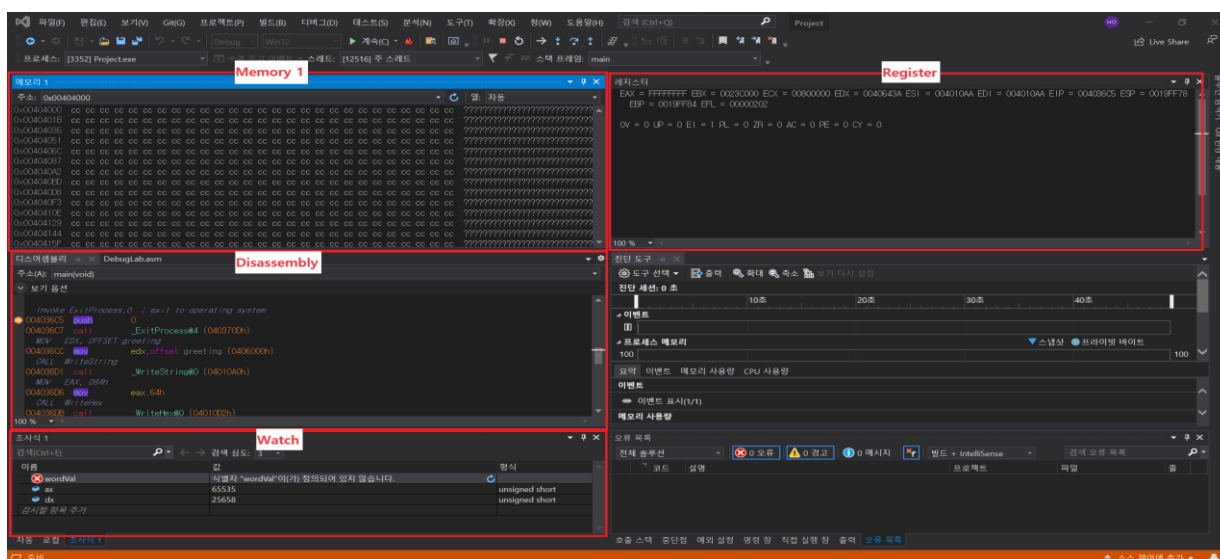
파일(F) 편집(E) 보기(V) Git(G) 프로젝트(P) 빌드(B) 디버그(D) 테스트(S) 분석(N) 도구(T) 확장(X) 창(W) 도움말(H) 검색 (Ctrl+Q) Project

Debug Win32 계속(C)

Live Share

프로세스: [3352] Project.exe 스레드: [12516] 주 스레드 스택 프레임: main

Memory 1

Register

메모리 1

주소: 0x00404000 열: 자동

0x00404000 cc cc cc cc cc cc cc cc cc cc cc cc cc cc cc cc cc cc cc cc cc cc cc cc cc cc cc ???????????????????????????
0x0040401B cc cc cc cc cc cc cc cc cc cc cc cc cc cc cc cc cc cc cc cc cc cc cc cc cc cc cc ???????????????????????????
0x00404036 cc cc cc cc cc cc cc cc cc cc cc cc cc cc cc cc cc cc cc cc cc cc cc cc cc cc cc ???????????????????????????
0x00404051 cc cc cc cc cc cc cc cc cc cc cc cc cc cc cc cc cc cc cc cc cc cc cc cc cc cc cc ???????????????????????????
0x0040406C cc cc cc cc cc cc cc cc cc cc cc cc cc cc cc cc cc cc cc cc cc cc cc cc cc cc cc ???????????????????????????
0x00404087 cc cc cc cc cc cc cc cc cc cc cc cc cc cc cc cc cc cc cc cc cc cc cc cc cc cc cc ???????????????????????????
0x004040A2 cc cc cc cc cc cc cc cc cc cc cc cc cc cc cc cc cc cc cc cc cc cc cc cc cc cc cc ???????????????????????????
0x004040BD cc cc cc cc cc cc cc cc cc cc cc cc cc cc cc cc cc cc cc cc cc cc cc cc cc cc cc ???????????????????????????
0x004040D8 cc cc cc cc cc cc cc cc cc cc cc cc cc cc cc cc cc cc cc cc cc cc cc cc cc cc cc ???????????????????????????
0x004040F3 cc cc cc cc cc cc cc cc cc cc cc cc cc cc cc cc cc cc cc cc cc cc cc cc cc cc cc ???????????????????????????
0x0040410E cc cc cc cc cc cc cc cc cc cc cc cc cc cc cc cc cc cc cc cc cc cc cc cc cc cc cc ???????????????????????????
0x00404129 cc cc cc cc cc cc cc cc cc cc cc cc cc cc cc cc cc cc cc cc cc cc cc cc cc cc cc ???????????????????????????
0x00404144 cc cc cc cc cc cc cc cc cc cc cc cc cc cc cc cc cc cc cc cc cc cc cc cc cc cc cc ???????????????????????????
0x0040415F cc cc cc cc cc cc cc cc cc cc cc cc cc cc cc cc cc cc cc cc cc cc cc cc cc cc cc ???????????????????????????

레지스터

EAX = FFFFFFFF EBX = 0023C000 ECX = 00800000 EDX = 0040643A ESI = 004010AA EDI = 004010AA EIP = 004036C5 ESP = 0019FF78 EBP = 0019FF84 EFL = 00000202

OV = 0 UP = 0 EI = 1 PL = 0 ZR = 0 AC = 0 PE = 0 CY = 0

100 %

Disassembly

디스어셈블리 DebugLab.asm

주소(A): main(void)

보기 옵션

invoke ExitProcess,0 ; exit to operating system
004036C5 push 0
004036C7 call _ExitProcess@4 (04037D0h)
MOV EDX, OFFSET greeting
004036CC mov edx,offset greeting (0406000h)
CALL WriteString
004036D1 call _WriteString@0 (04010A0h)
MOV EAX, 064h
004036D6 mov eax,64h
CALL WriteHex
004036DB call _WriteHex@0 (04010D2h)

100 %

진단 도구

도구 선택 출력 확대 축소 보기 다시 설정

진단 세션: 0 초

10초 20초 30초 40초

이벤트

프로세스 메모리 스냅샷 프라이빗 바이트

100 100

요약 이벤트 메모리 사용량 CPU 사용량

이벤트

이벤트 표시(1/1)

메모리 사용량

Watch

조사식 1

검색(Ctrl+E) 검색 심도: 3

| 이름 | 값 | 형식 |
|---|---|---|
| wordVal | 식별자 "wordVal"이(가) 정의되어 있지 않습니다. | |
| ax | 65535 | unsigned short |
| dx | 25658 | unsigned short |
| 감시할 항목 추가 | | |

자동 로컬 조사식 1

오류 목록

전체 솔루션 0 오류 0 경고 0 메시지 빌드 + IntelliSense 검색 오류 목록

코드 설명 프로젝트 파일 줄

호출 스택 중단점 예외 설정 명령 창 직접 실행 창 출력 오류 목록

준비 소스 제어에 추가